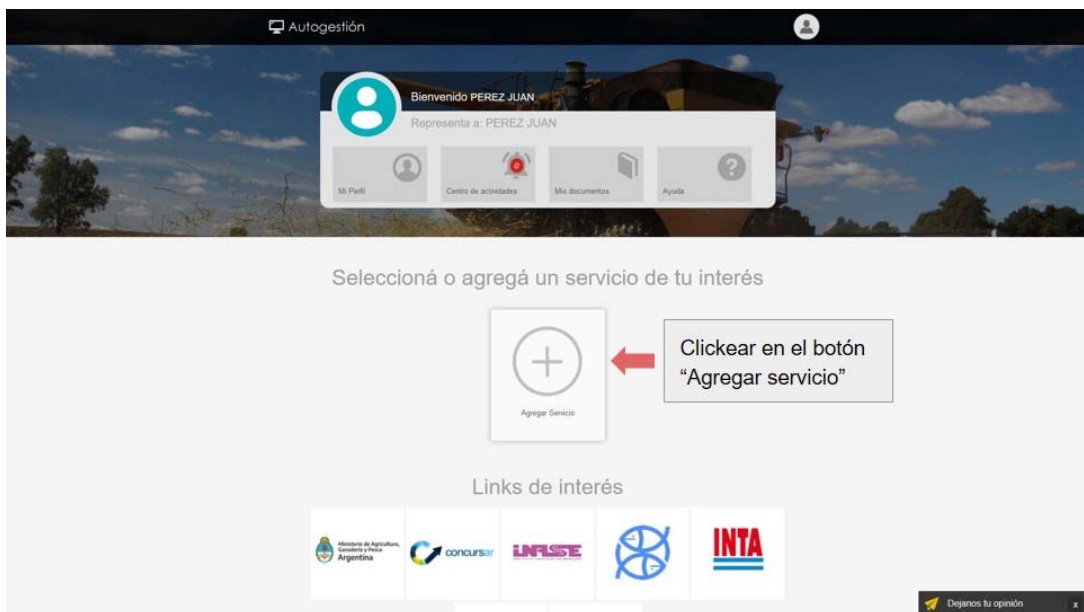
Autogestión

Bienvenido PEREZ JUAN
Representa a: PEREZ JUAN

Mi Perfil
0
Centro de actividades
Mis documentos
Ayuda

Seleccioná o agregá un servicio de tu interés

Agregar Servicio

Clickear en el botón "Agregar servicio"

Links de interés

Ministerio de Agricultura, Ganadería y Pesca Argentina
concursar
INASE
INTA

Dejanos tu opinión
x